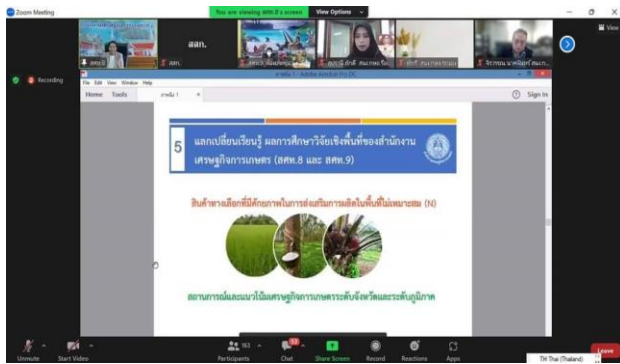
Zoom Meeting

You are viewing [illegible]'s screen View Options

สศท.

Recording

File Edit View Window Help

Home Tools

Sign In

5 แลกเปลี่ยนเรียนรู้ ผลการศึกษาวิจัยเชิงพื้นที่ของสำนักงานเศรษฐกิจการเกษตร (สศท.8 และ สศท.9)

สินค้าทางเลือกที่มีศักยภาพในการส่งเสริมการผลิตในพื้นที่ไม่เหมาะสม (N)

สถานการณ์และแนวโน้มเศรษฐกิจการเกษตรระดับจังหวัดและระดับภูมิภาค

Unmute Start Video Participants Chat Share Screen Record Reactions Apps

TH Thai (Thailand)

Leave